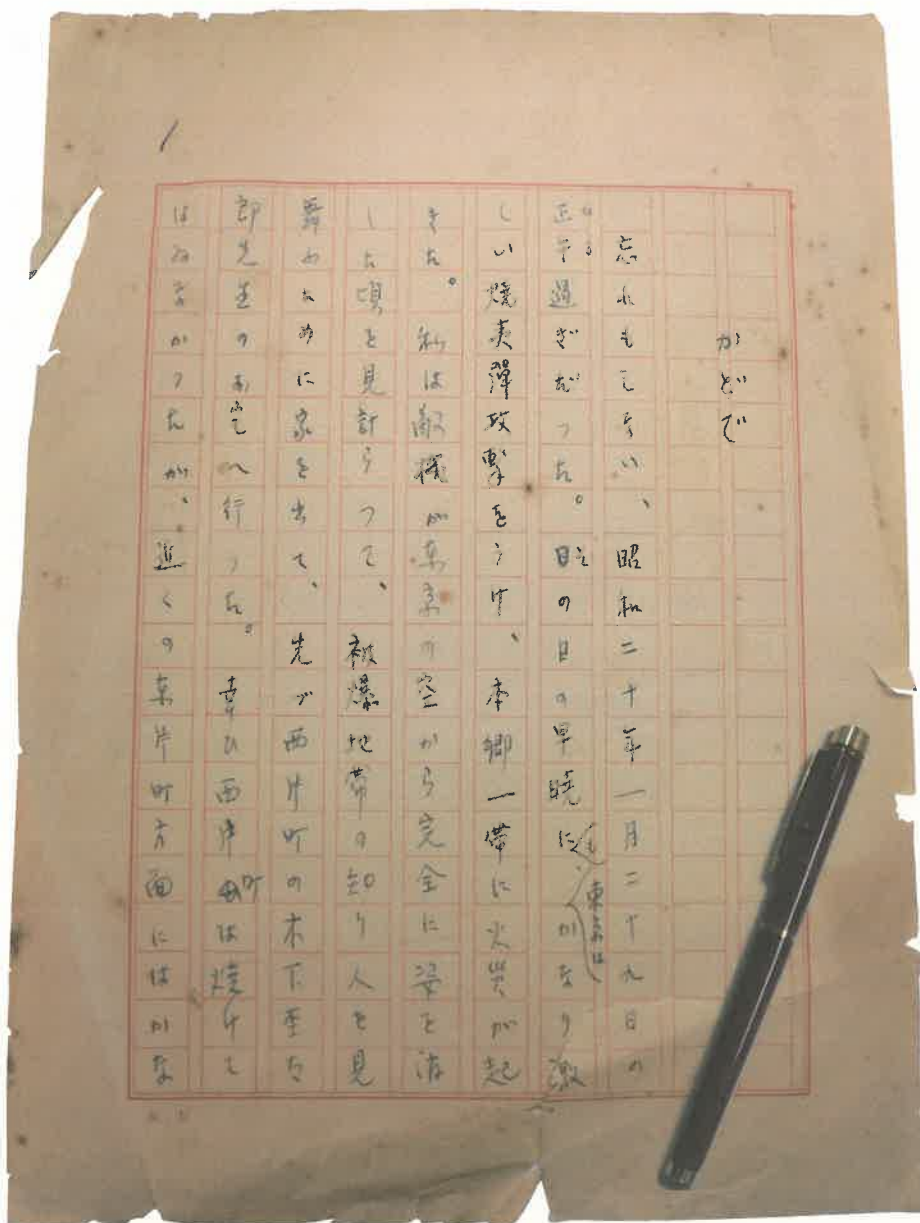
1

かどで

忘れもしない、昭和二十年一月二十九日の正午過ぎだった。既の日の早暁にも東京は可なり激しい焼夷弾攻撃をうけ、本郷一帯に火災が起きた。私は敵機が東京の空から完全に姿を消した頃を見計らって、被爆地帯の知り人を見舞うために家を出て、先ず西片町の木下杢太郎先生のお宅へ行った。幸ひ西片町は焼けてはゐなかったが、近くの森川町方面には可な